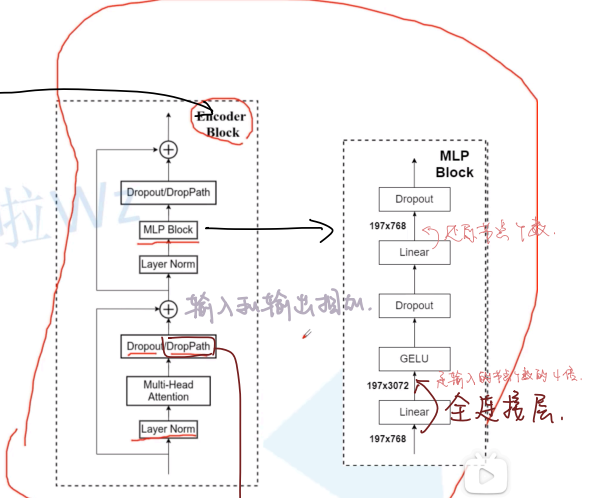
Encoder Block

$+$

Dropout/DropPath

MLP Block

Layer Norm

$+$

输入和输出相加.

Dropout/DropPath

Multi-Head Attention

Layer Norm

MLP Block

Dropout

197x768

Linear

还原节点个数.

Dropout

GELU

197x3072

是输入的节点数的4倍.

Linear

全连接层.

197x768

拉WZ